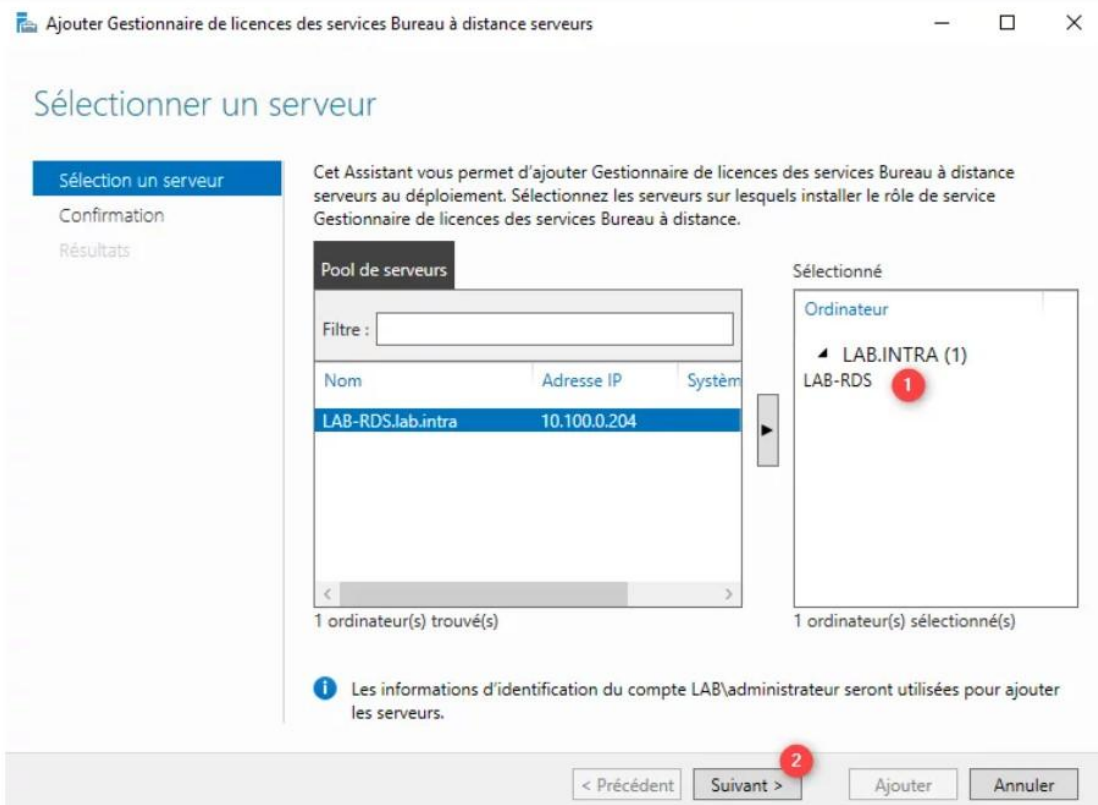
Ajouter Gestionnaire de licences des services Bureau à distance serveurs

Sélectionner un serveur

Sélection un serveur
Confirmation
Résultats

Cet Assistant vous permet d'ajouter Gestionnaire de licences des services Bureau à distance serveurs au déploiement. Sélectionnez les serveurs sur lesquels installer le rôle de service Gestionnaire de licences des services Bureau à distance.

Pool de serveurs

Filtre :

| Nom | Adresse IP | Systèm |
|---|---|---|
| LAB-RDS.lab.intra | 10.100.0.204 | |

1 ordinateur(s) trouvé(s)

Sélectionné

Ordinateur

LAB.INTRA (1)
LAB-RDS

1

1 ordinateur(s) sélectionné(s)

Les informations d'identification du compte LAB\administrateur seront utilisées pour ajouter les serveurs.

2

< Précédent
Suivant >
Ajouter
Annuler